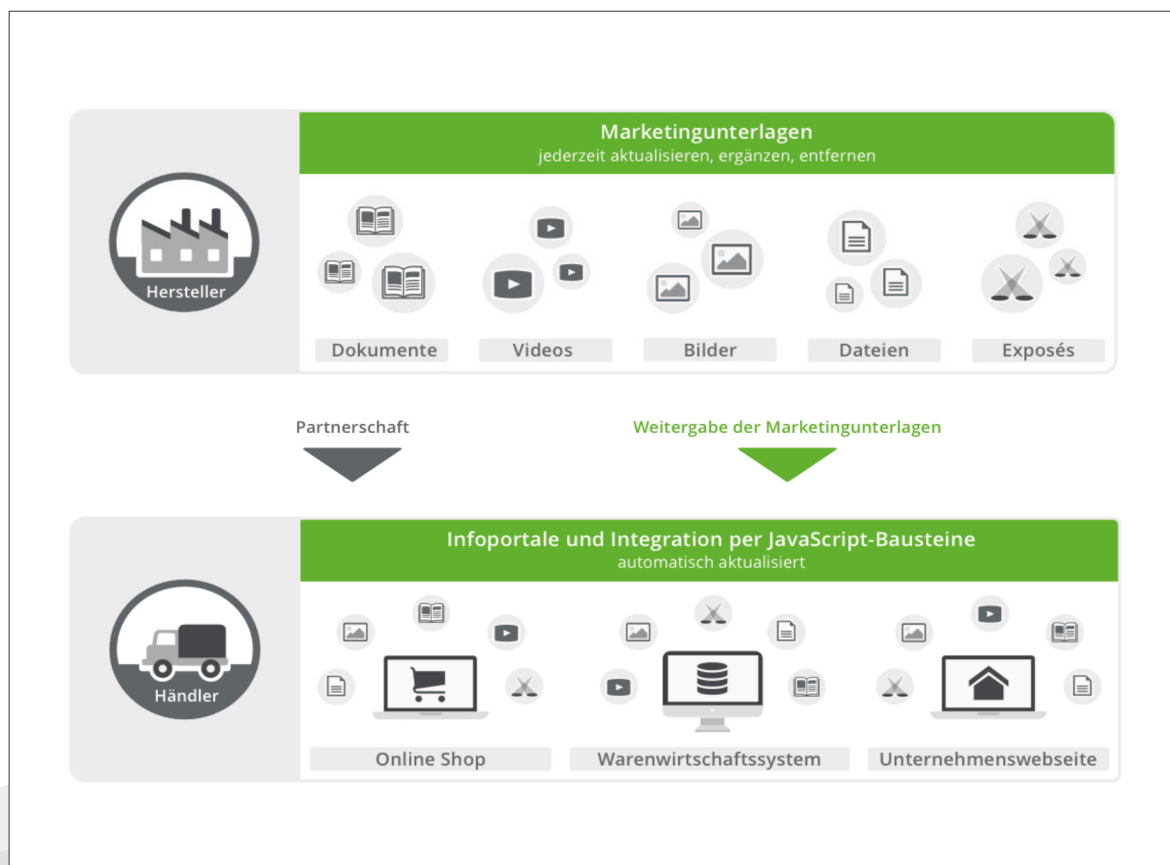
Hersteller

Marketingunterlagen
jederzeit aktualisieren, ergänzen, entfernen

Dokumente

Videos

Bilder

Dateien

Exposés

Partnerschaft

Weitergabe der Marketingunterlagen

Händler

Infoportale und Integration per JavaScript-Bausteine
automatisch aktualisiert

Online Shop

Warenwirtschaftssystem

Unternehmenswebseite